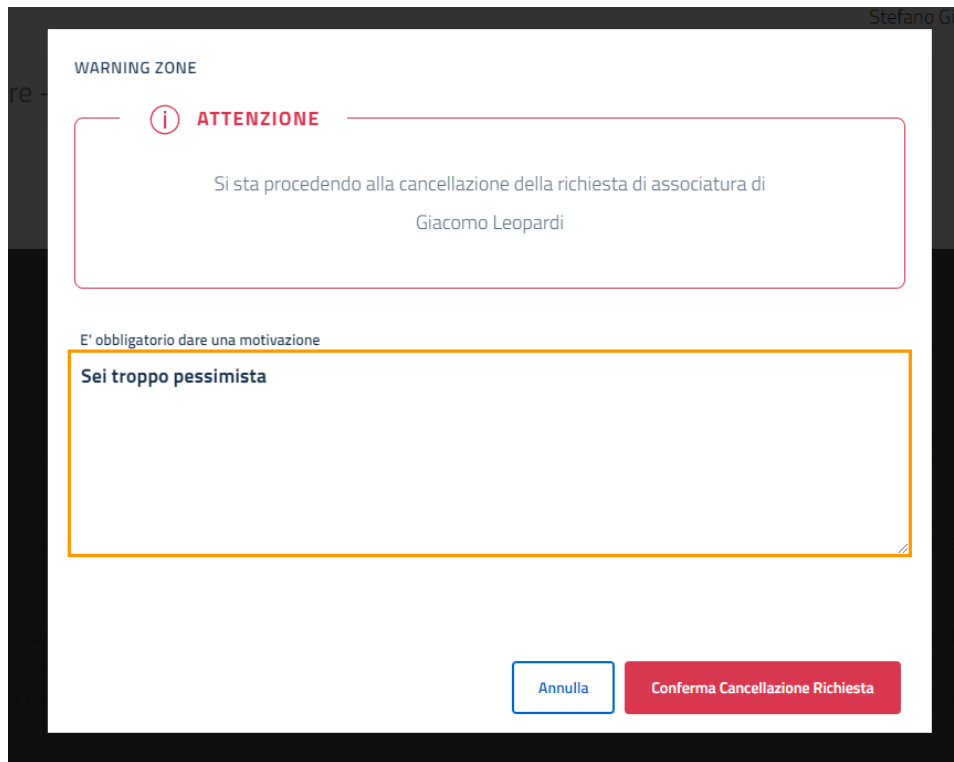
Stefano G

re -

WARNING ZONE

ATTENZIONE

Si sta procedendo alla cancellazione della richiesta di associatura di

Giacomo Leopardi

E' obbligatorio dare una motivazione

Sei troppo pessimista

Annulla

Conferma Cancellazione Richiesta